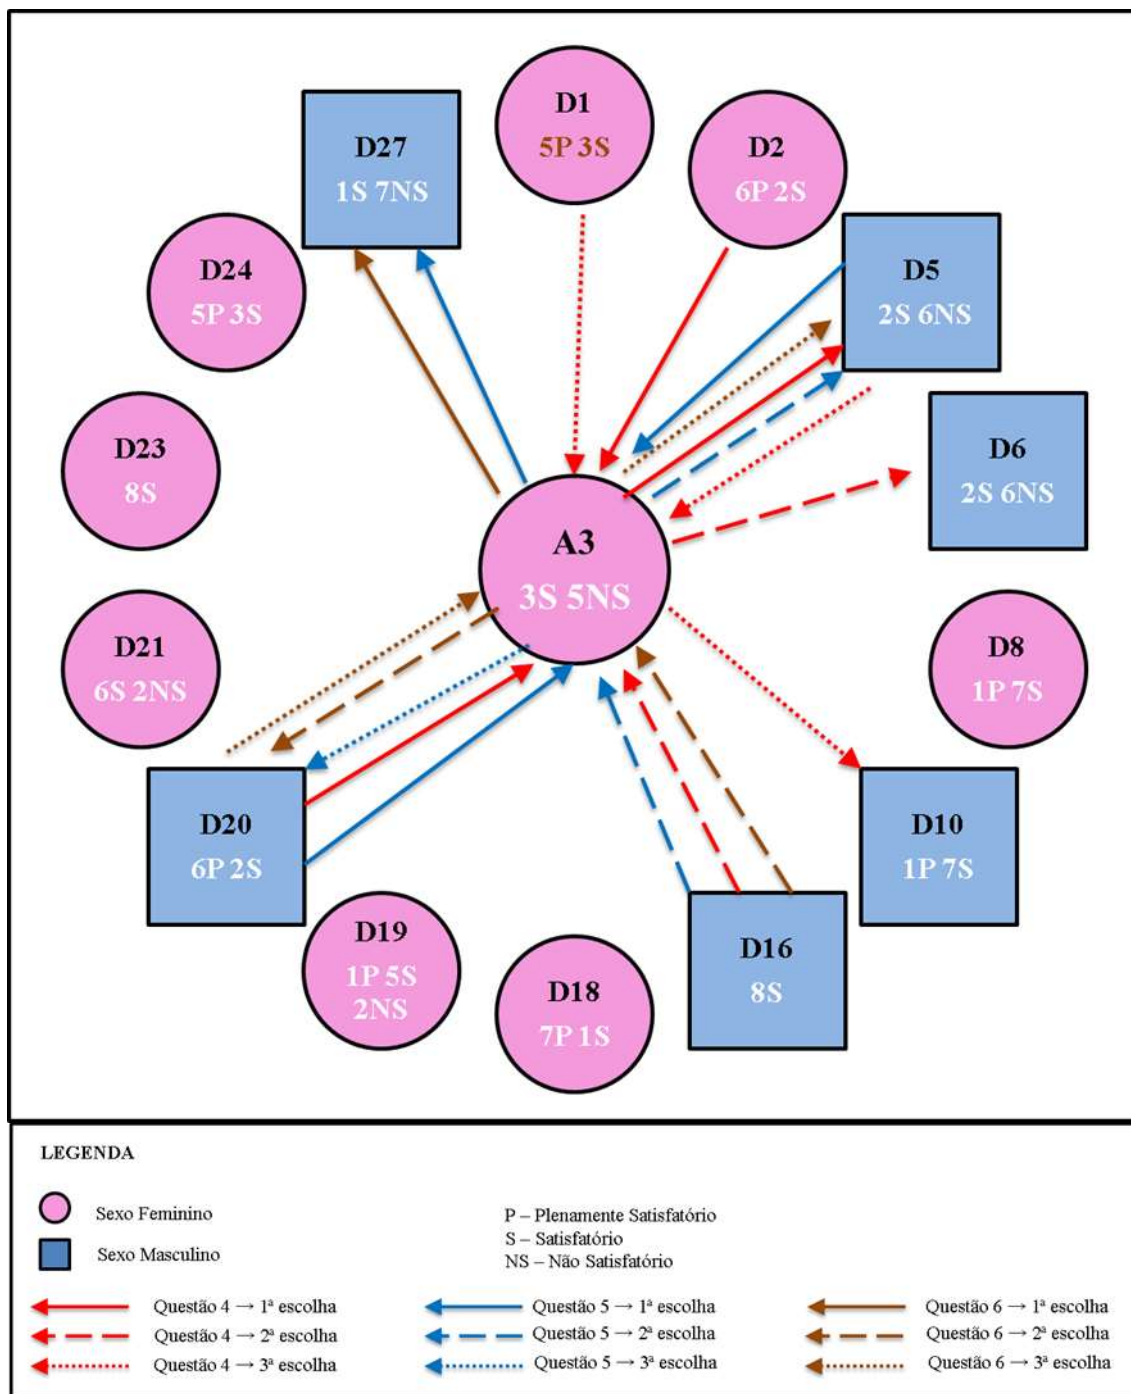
D1
5P 3S

D27
1S 7NS

D2
6P 2S

D24
5P 3S

D5
2S 6NS

D23
8S

D6
2S 6NS

A3
3S 5NS

D21
6S 2NS

D8
1P 7S

D20
6P 2S

D10
1P 7S

D19
1P 5S
2NS

D18
7P 1S

D16
8S

LEGENDA

Sexo Feminino

Sexo Masculino

P – Plenamente Satisfatório
S – Satisfatório
NS – Não Satisfatório

Questão 4 → 1ª escolha
Questão 4 → 2ª escolha
Questão 4 → 3ª escolha

Questão 5 → 1ª escolha
Questão 5 → 2ª escolha
Questão 5 → 3ª escolha

Questão 6 → 1ª escolha
Questão 6 → 2ª escolha
Questão 6 → 3ª escolha